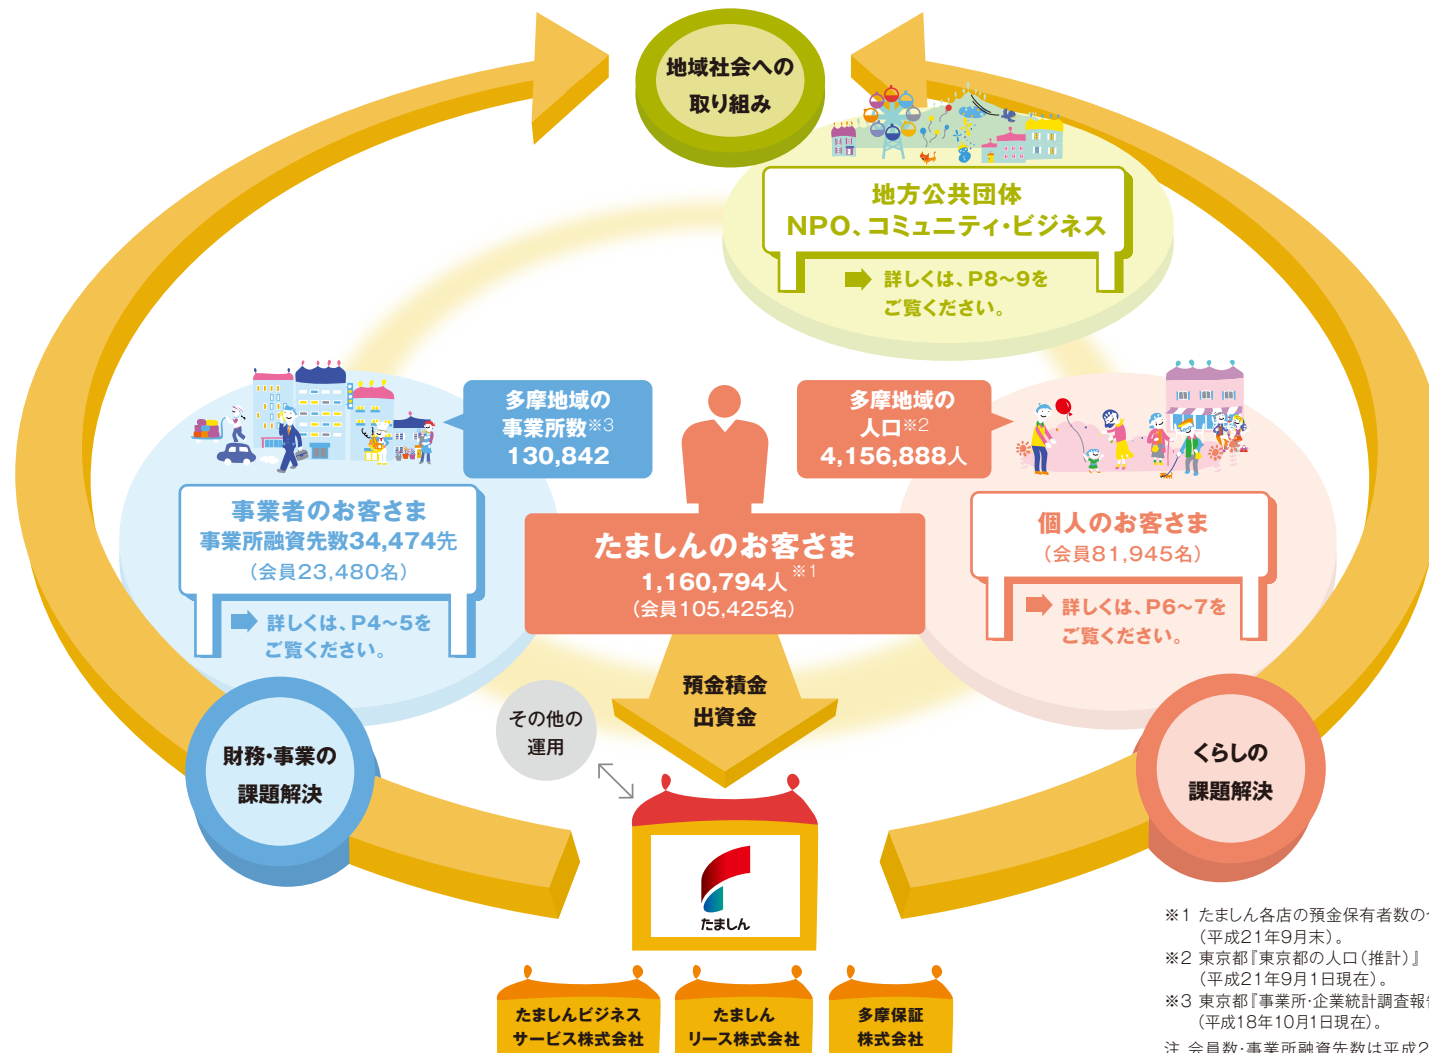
地域社会への
取り組み

地方公共団体
NPO、コミュニティ・ビジネス

詳しくは、P8~9を
ご覧ください。

多摩地域の
事業所数※3
130,842

多摩地域の
人口※2
4,156,888人

事業者のお客さま
事業所融資先数34,474先
（会員23,480名）

詳しくは、P4~5を
ご覧ください。

たましんのお客さま
1,160,794人※1
（会員105,425名）

個人のお客さま
（会員81,945名）

詳しくは、P6~7を
ご覧ください。

預金積金
出資金

その他の
運用

財務・事業の
課題解決

くらしの
課題解決

たましん

たましんビジネス
サービス株式会社

たましん
リース株式会社

多摩保証
株式会社

※1 たましん各店の預金保有者数の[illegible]
（平成21年9月末）。
※2 東京都『東京都の人口（推計）』
（平成21年9月1日現在）。
※3 東京都『事業所・企業統計調査報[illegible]
（平成18年10月1日現在）。
注 会員数・事業所融資先数は平成2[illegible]